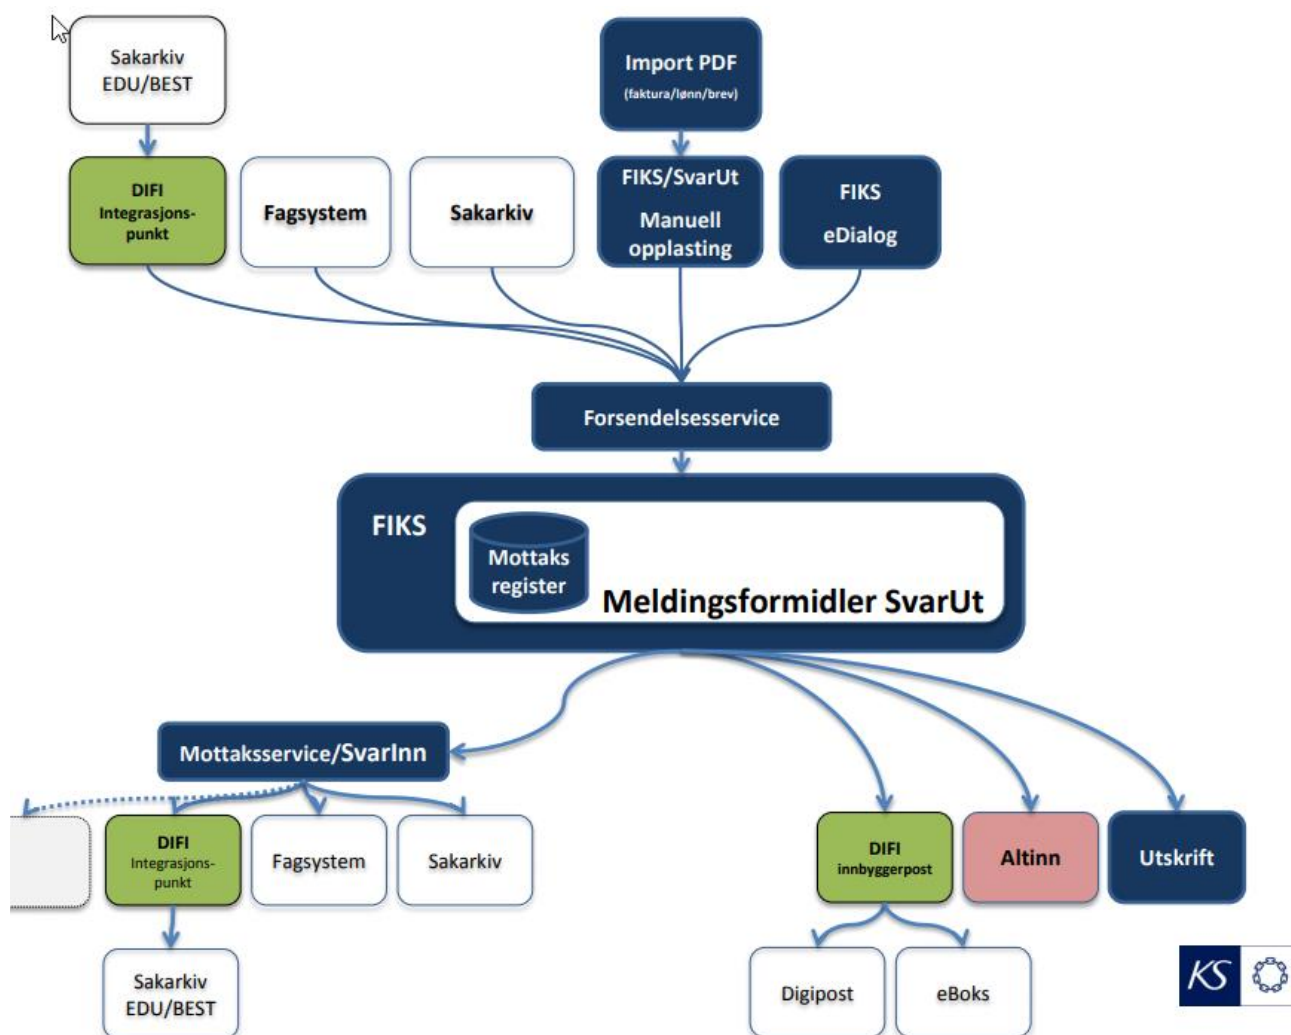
Sakarkiv EDU/BEST

Import PDF (faktura/lønn/brev)

DIFI Integrasjonspunkt

Fagsystem

Sakarkiv

FIKS/SvarUt Manuell opplasting

FIKS eDialog

Forsendelsesservice

FIKS

Mottaks register

Meldingsformidler SvarUt

Mottaksservice/SvarInn

DIFI Integrasjonspunkt

Fagsystem

Sakarkiv

Sakarkiv EDU/BEST

DIFI innbyggerpost

Altinn

Utskrift

Digipost

eBoks

KS